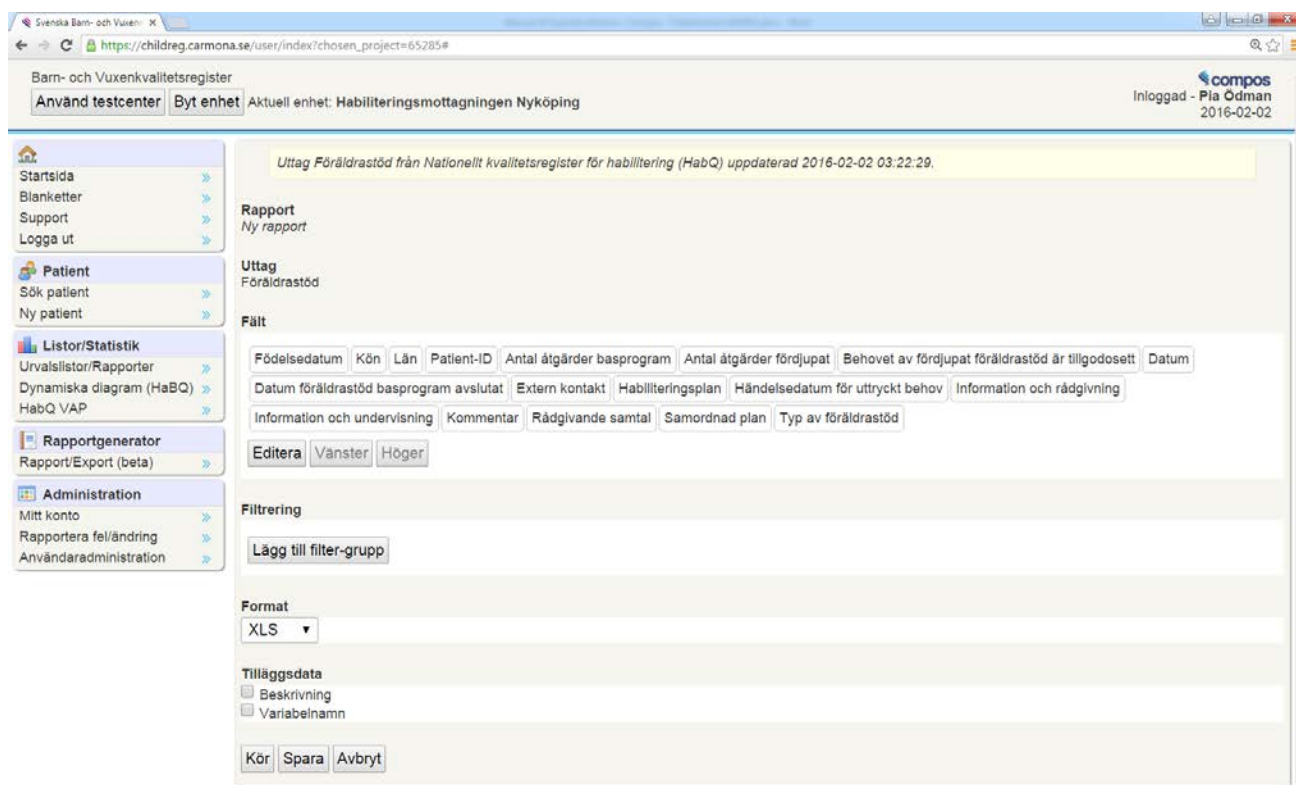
Svenska Barn- och Vuxen ×

https://childreg.carmona.se/user/index?chosen_project=65285#

Barn- och Vuxenkvalitetsregister
Använd testcenter Byt enhet Aktuell enhet: Habiliteringsmottagningen Nyköping

compos
Inloggad - Pia Ödman
2016-02-02

Startsida
Blanketter
Support
Logga ut

Patient
Sök patient
Ny patient

Listor/Statistik
Urvalslistor/Rapporter
Dynamiska diagram (HaBQ)
HabQ VAP

Rapportgenerator
Rapport/Export (beta)

Administration
Mitt konto
Rapportera fel/ändring
Användaradministration

Uttag Föräldrastöd från Nationellt kvalitetsregister för habilitering (HabQ) uppdaterad 2016-02-02 03:22:29.

Rapport
Ny rapport

Uttag
Föräldrastöd

Fält

Födelsedatum Kön Län Patient-ID Antal åtgärder basprogram Antal åtgärder fördjupat Behovet av fördjupat föräldrastöd är tillgodosett Datum Datum föräldrastöd basprogram avslutat Extern kontakt Habiliteringsplan Händelsedatum för uttryckt behov Information och rådgivning Information och undervisning Kommentar Rådgivande samtal Samordnad plan Typ av föräldrastöd

Editera Vänster Höger

Filtrering

Lägg till filter-grupp

Format
XLS

Tilläggsdata
Beskrivning
Variabelnamn

Kör Spara Avbryt